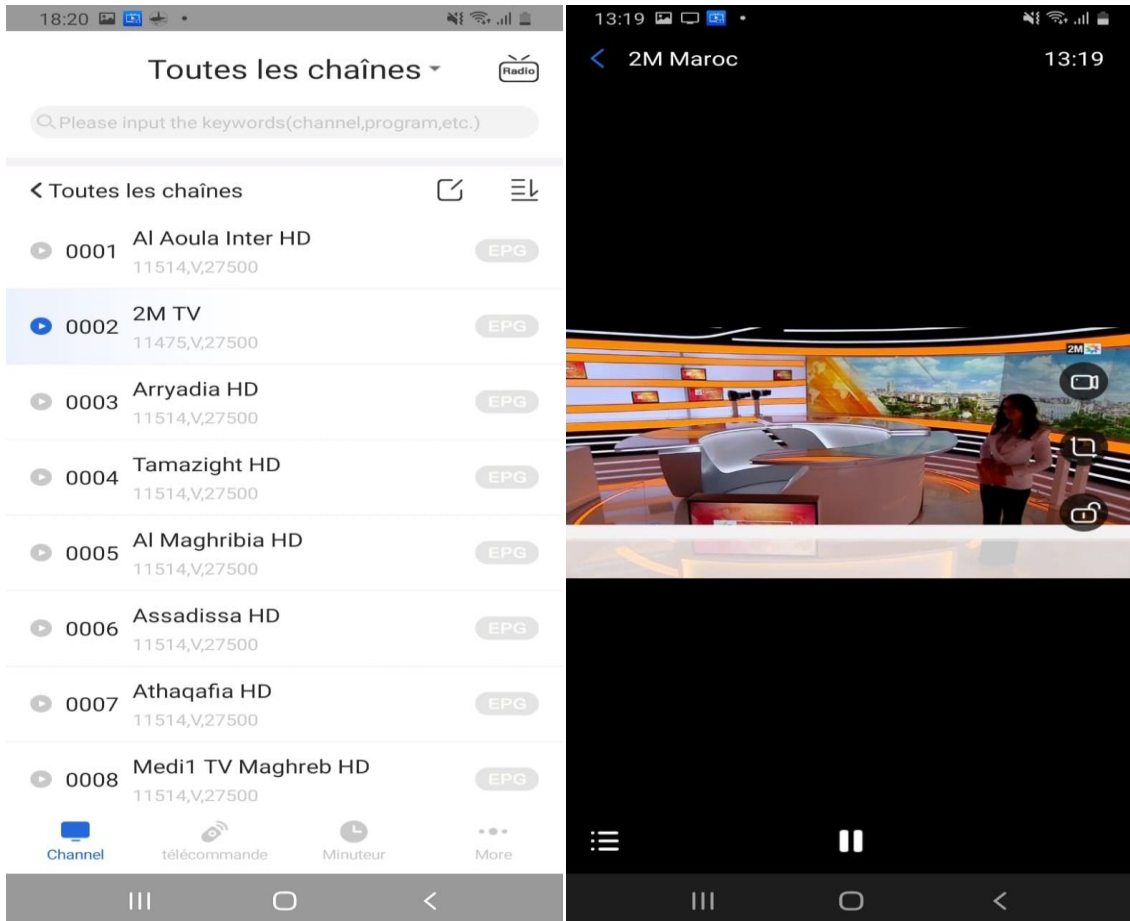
18:20

Toutes les chaînes

Radio

Please input the keywords(channel,program,etc.)

< Toutes les chaînes

0001 Al Aoula Inter HD
11514,V,27500
EPG

0002 2M TV
11475,V,27500
EPG

0003 Arryadia HD
11514,V,27500
EPG

0004 Tamazight HD
11514,V,27500
EPG

0005 Al Maghribia HD
11514,V,27500
EPG

0006 Assadissa HD
11514,V,27500
EPG

0007 Athaqafia HD
11514,V,27500
EPG

0008 Medi1 TV Maghreb HD
11514,V,27500
EPG

Channel
télécommande
Minuteur
More

13:19

< 2M Maroc
13:19

2M